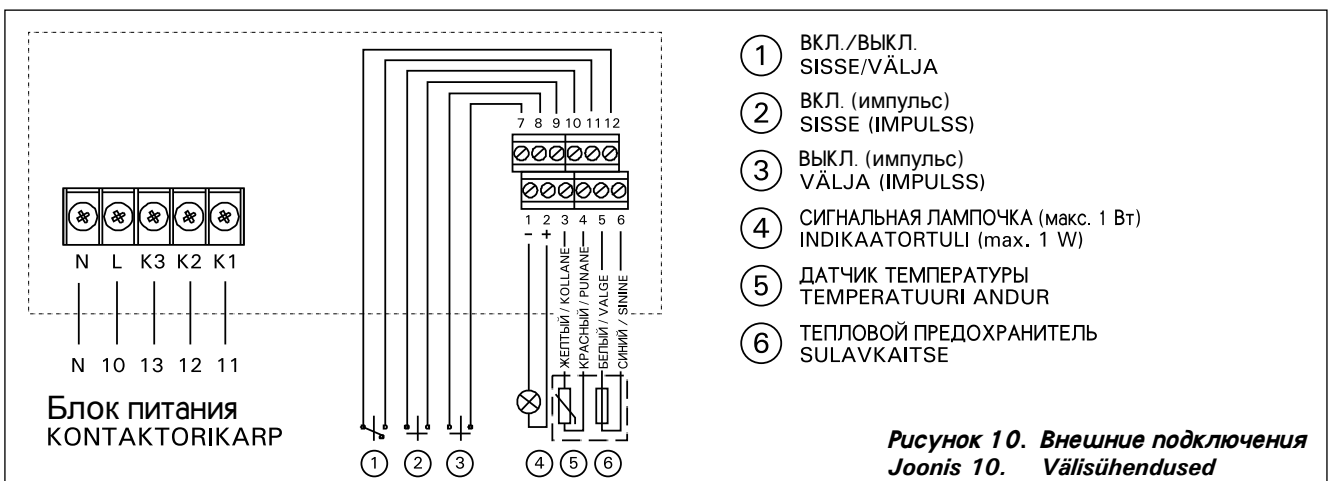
7 8 9 10 11 12

1 2 3 4 5 6

- +

ЖЕЛТЫЙ / KOLLANE
КРАСНЫЙ / PUNANE
БЕЛЫЙ / VALGE
СИНИЙ / SININE

N L K3 K2 K1

N 10 13 12 11

Блок питания
KONTAKTORIKARP

① ② ③ ④ ⑤ ⑥

① ВКЛ./ВЫКЛ.
SISSE/VÄLJA

② ВКЛ. (импульс)
SISSE (IMPULSS)

③ ВЫКЛ. (импульс)
VÄLJA (IMPULSS)

④ СИГНАЛЬНАЯ ЛАМПОЧКА (макс. 1 Вт)
INDIKAATORTULI (max. 1 W)

⑤ ДАТЧИК ТЕМПЕРАТУРЫ
TEMPERATUURI ANDUR

⑥ ТЕПЛОВОЙ ПРЕДОХРАНИТЕЛЬ
SULAVKAITSE

Рисунок 10. Внешние подключения
Joonis 10. Välisühendused